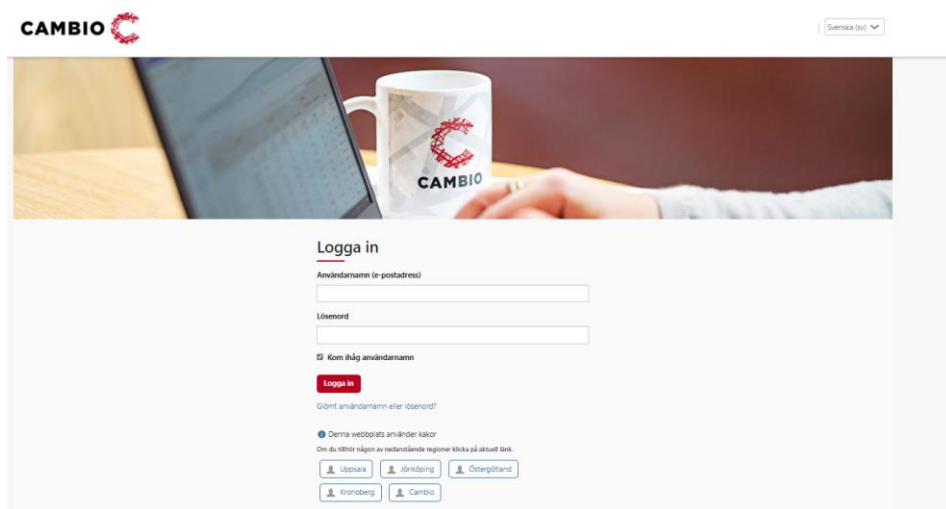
CAMBIO

Svenska (sv)

CAMBIO

Logga in

Användarnamn (e-postadress)

Lösenord

Kom ihåg användarnamn

Logga in

Glömt användarnamn eller lösenord?

Denna webbplats använder kakor

Om du tillhör någon av nedanstående regioner klicka på aktuell länk.

Uppsala
Jönköping
Östergötland
Kronoberg
Cambio